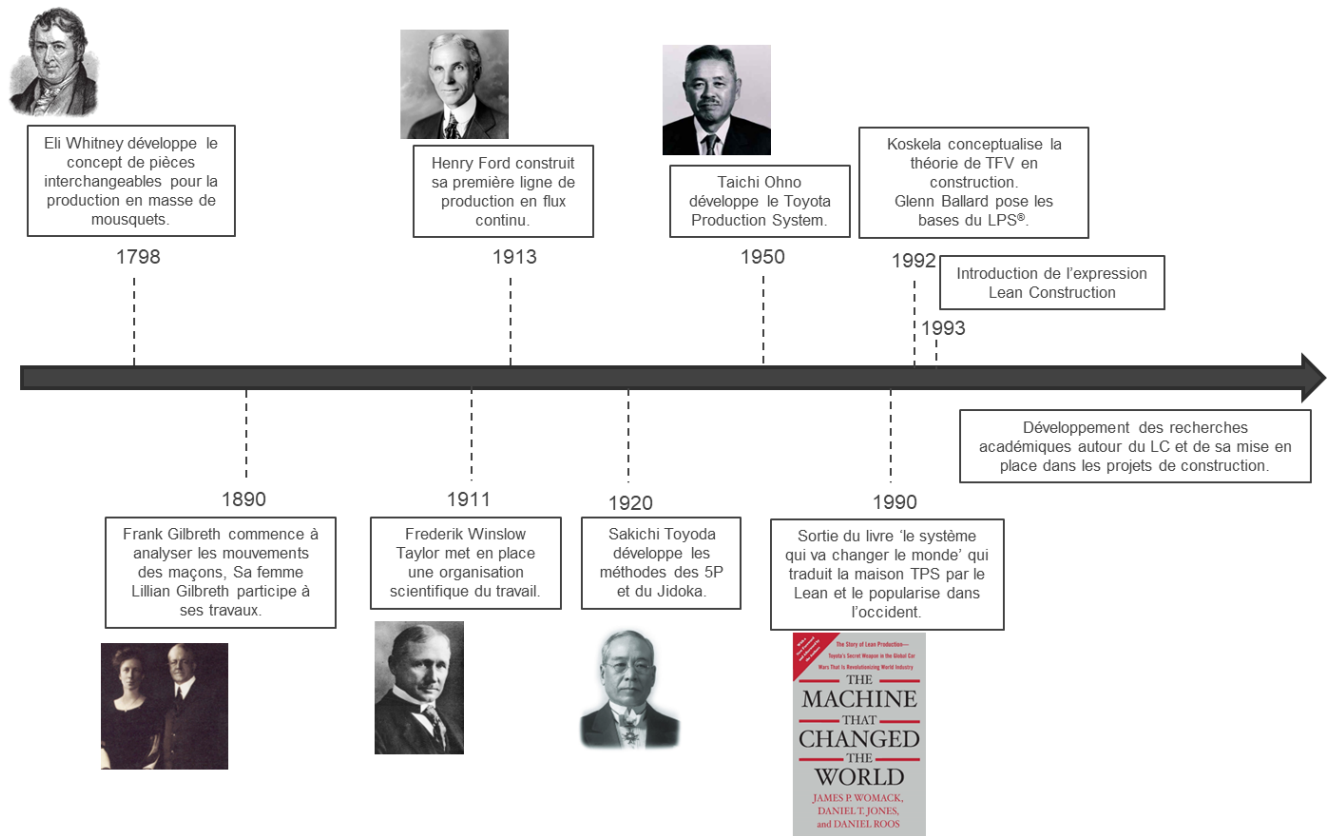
Eli Whitney développe le concept de pièces interchangeables pour la production en masse de mousquets.

1798

Henry Ford construit sa première ligne de production en flux continu.

1913

Taichi Ohno développe le Toyota Production System.

1950

Koskela conceptualise la théorie de TFV en construction.
Glenn Ballard pose les bases du LPS®.

1992

Introduction de l'expression Lean Construction

1993

Développement des recherches académiques autour du LC et de sa mise en place dans les projets de construction.

1890

Frank Gilbreth commence à analyser les mouvements des maçons, Sa femme Lillian Gilbreth participe à ses travaux.

1911

Frederik Winslow Taylor met en place une organisation scientifique du travail.

1920

Sakichi Toyoda développe les méthodes des 5P et du Jidoka.

1990

Sortie du livre 'le système qui va changer le monde' qui traduit la maison TPS par le Lean et le popularise dans l'occident.

The Story of Lean Production— Toyota's Secret Weapon in the Global Car Wars That Is Revolutionizing World Industry

THE MACHINE THAT CHANGED THE WORLD

JAMES P. WOMACK, DANIEL T. JONES, and DANIEL ROOS